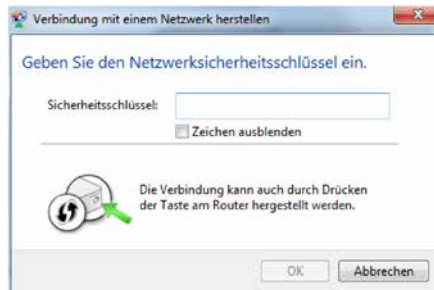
Verbindung mit einem Netzwerk herstellen

Geben Sie den Netzwerksicherheitsschlüssel ein.

Sicherheitsschlüssel:

Zeichen ausblenden

Die Verbindung kann auch durch Drücken der Taste am Router hergestellt werden.

OK

Abbrechen